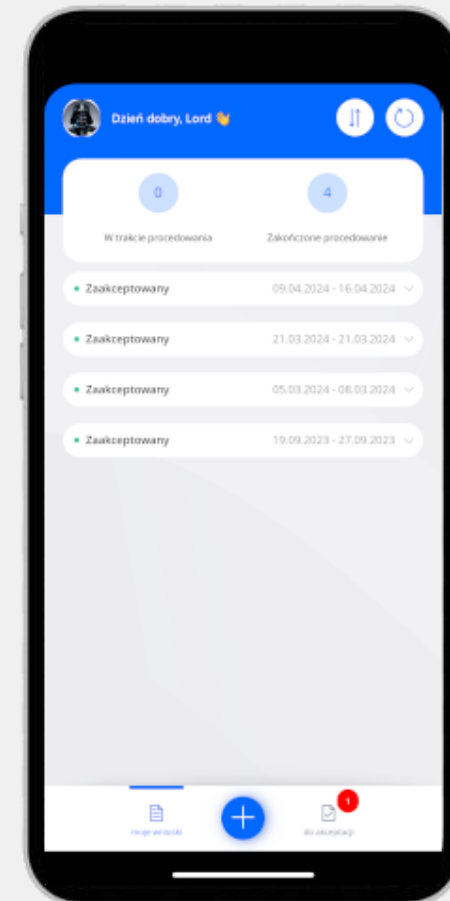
Dzień dobry, Lord 👋

0
W trakcie procedowania

4
Zakończone procedowanie

Zaakceptowany 09.04.2024 - 16.04.2024

Zaakceptowany 21.03.2024 - 21.03.2024

Zaakceptowany 05.03.2024 - 08.03.2024

Zaakceptowany 19.09.2023 - 27.09.2023

moje wnioski

1
do akceptacji